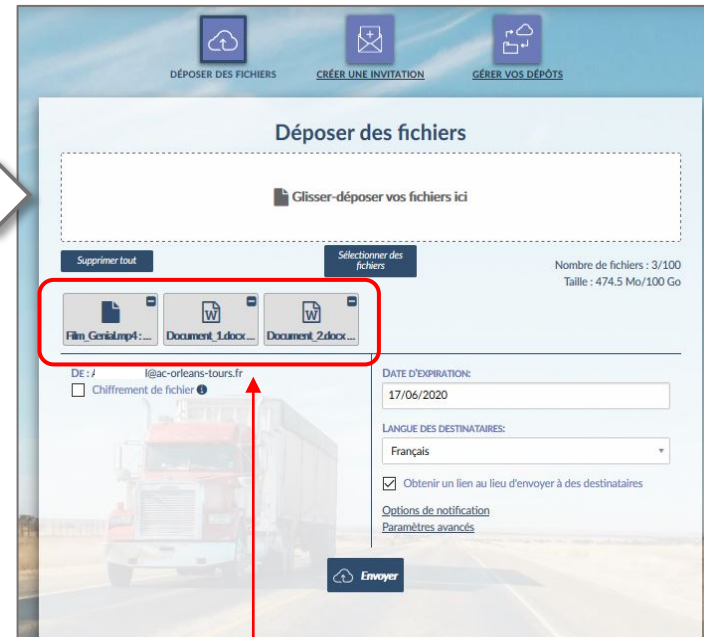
DÉPOSER DES FICHIERS
CRÉER UNE INVITATION
GÉRER VOS DÉPÔTS

Déposer des fichiers

Glisser-déposer vos fichiers ici

Supprimer tout

Sélectionner des fichiers

Nombre de fichiers : 3/100
Taille : 474.5 Mo/100 Go

Film_Genial.mp4 : ...
Document_1.docx ...
Document_2.docx ...

DE : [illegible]l@ac-orleans-tours.fr

Chiffrement de fichier

DATE D'EXPIRATION:
17/06/2020

LANGUE DES DESTINATAIRES:
Français

Obtenir un lien au lieu d'envoyer à des destinataires

Options de notification
Paramètres avancés

Envoyer